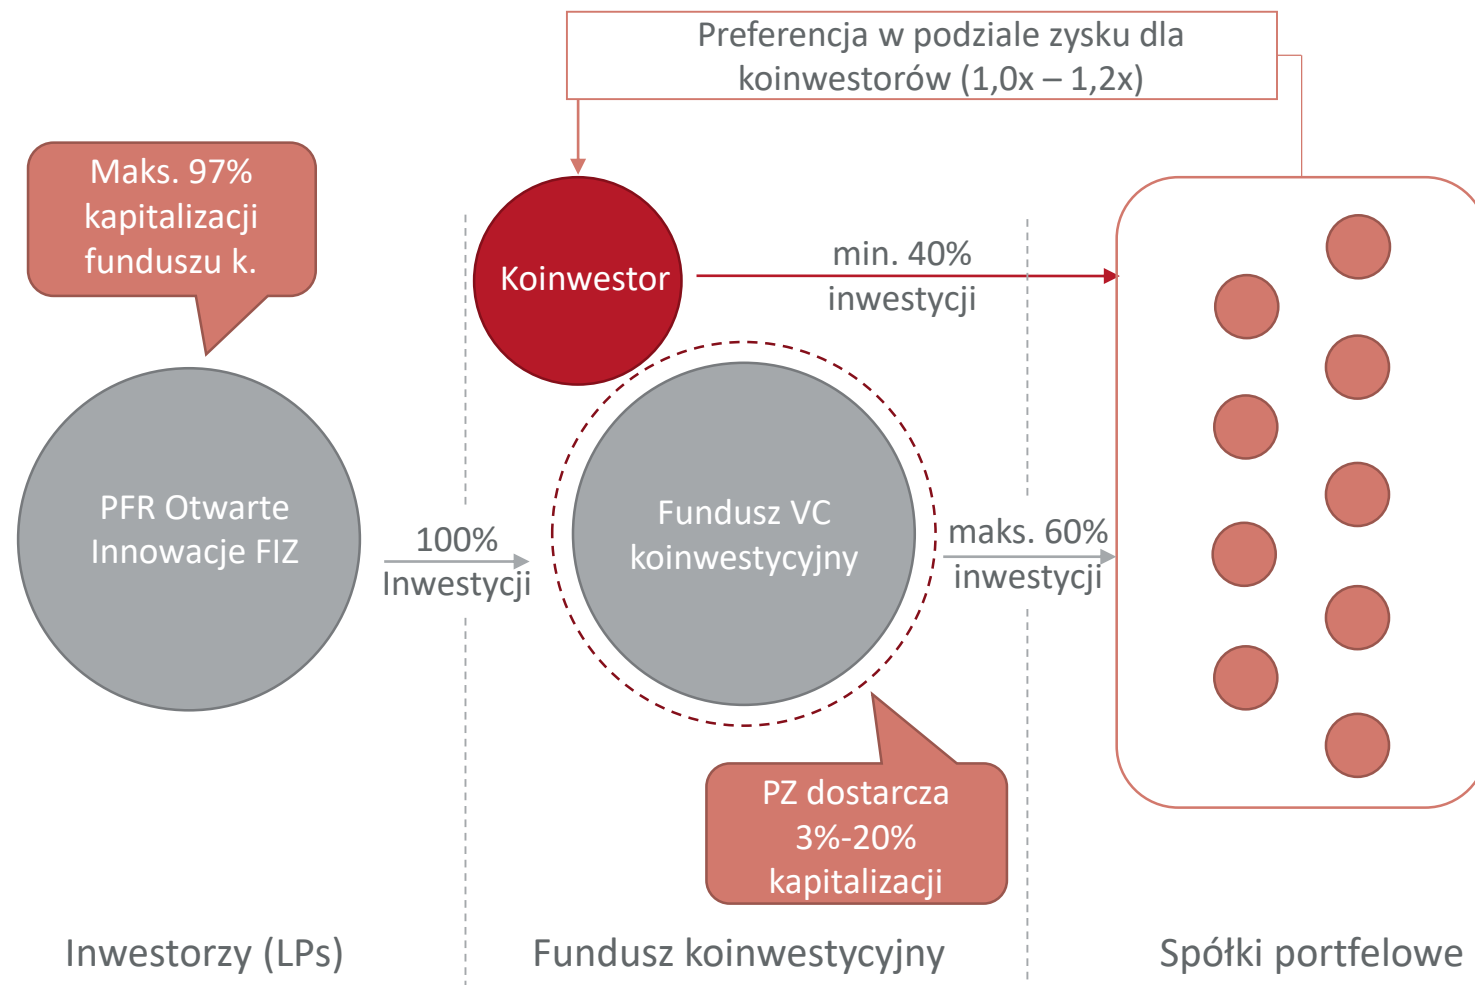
Preferencja w podziale zysku dla koinwestorów (1,0x – 1,2x)

Maks. 97% kapitalizacji funduszu k.

Koinwestor

min. 40% inwestycji

PFR Otwarte Innowacje FIZ

100% Inwestycji

Fundusz VC koinwestycyjny

maks. 60% inwestycji

PZ dostarcza 3%-20% kapitalizacji

Inwestorzy (LPs)

Fundusz koinwestycyjny

Spółki portfelowe